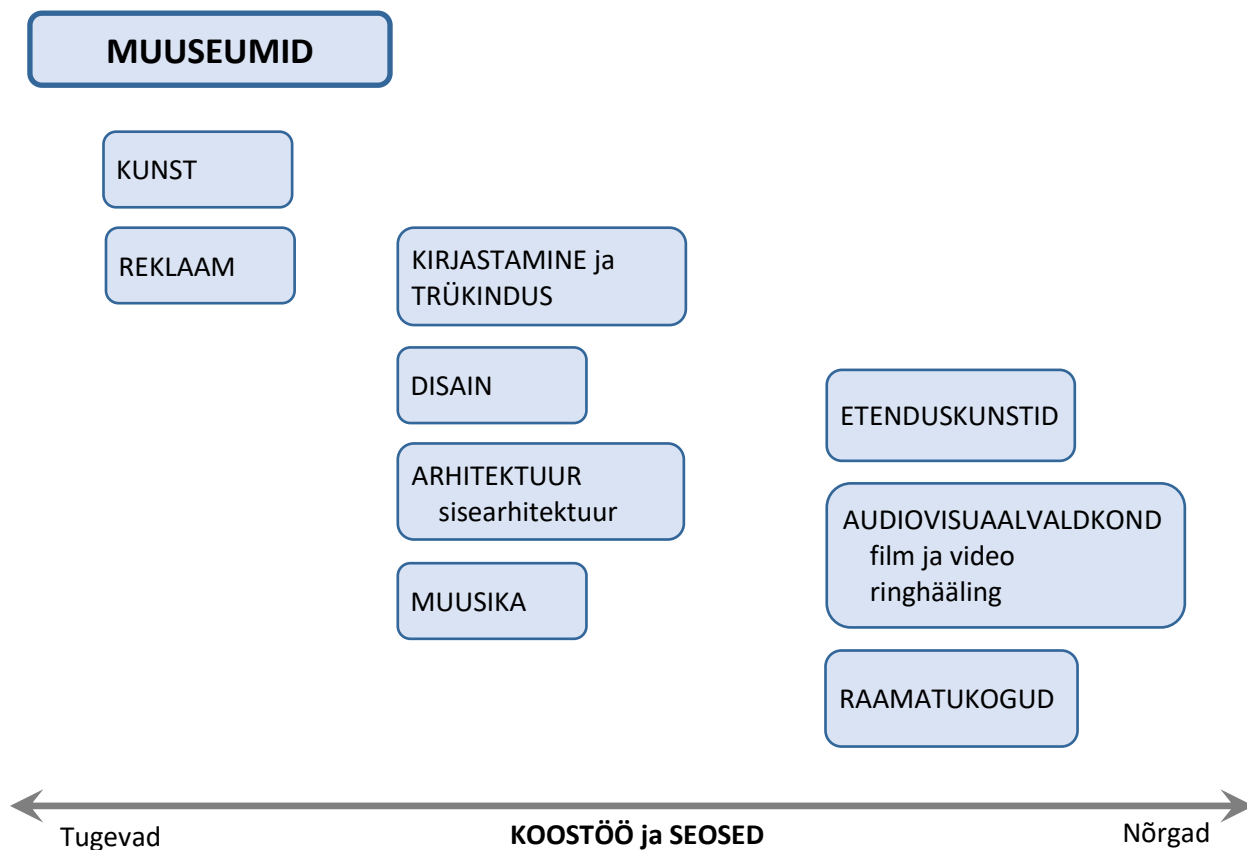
MUUSEUMID

KUNST

REKLAAM

KIRJASTAMINE ja TRÜKINDUS

DISAIN

ARHITEKTUUR
sisearhitektuur

MUUSIKA

ETENDUSKUNSTID

AUDIOVISUAALVALDKOND
film ja video
ringhääling

RAAMATUKOGUD

Tugevad KOOSTÖÖ ja SEOSED Nõrgad